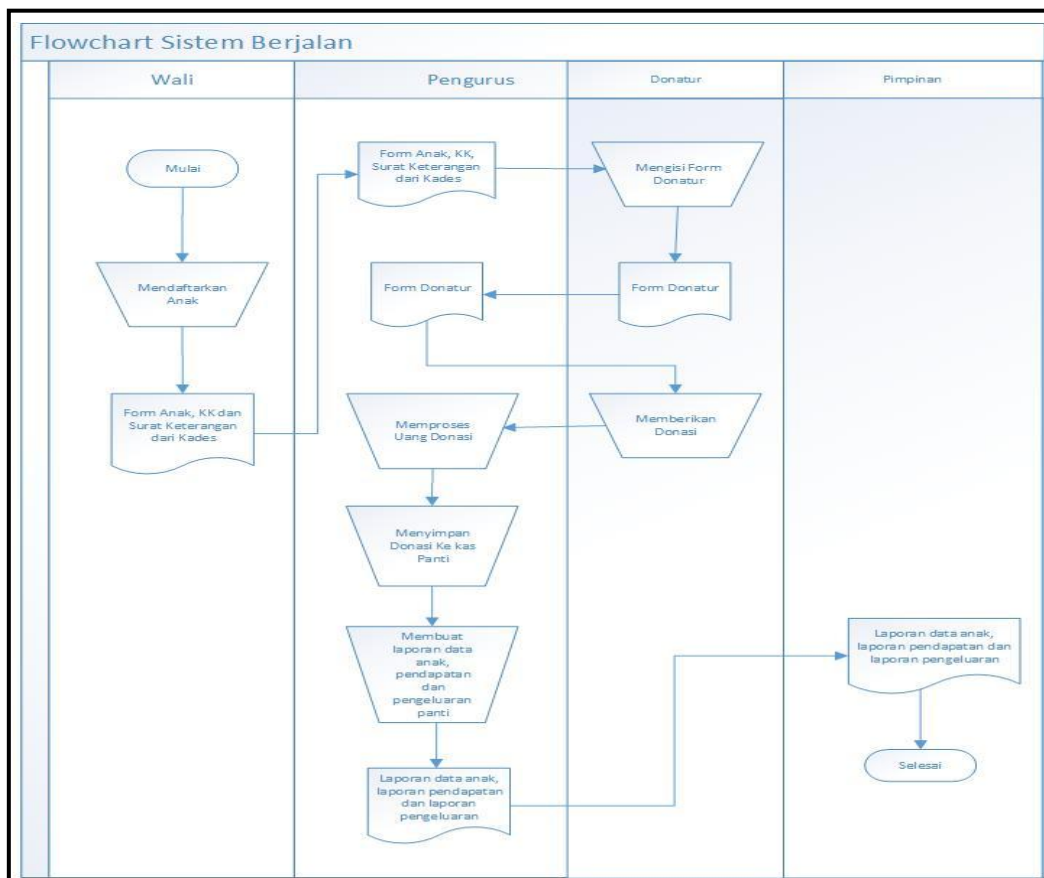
Flowchart Sistem Berjalan

Wali

Pengurus

Donatur

Pimpinan

Mulai

Mendaftarkan Anak

Form Anak, KK dan Surat Keterangan dari Kades

Form Anak, KK, Surat Keterangan dari Kades

Mengisi Form Donatur

Form Donatur

Form Donatur

Memberikan Donasi

Memproses Uang Donasi

Menyimpan Donasi Ke kas Panti

Membuat laporan data anak, pendapatan dan pengeluaran panti

Laporan data anak, laporan pendapatan dan laporan pengeluaran

Laporan data anak, laporan pendapatan dan laporan pengeluaran

Selesai